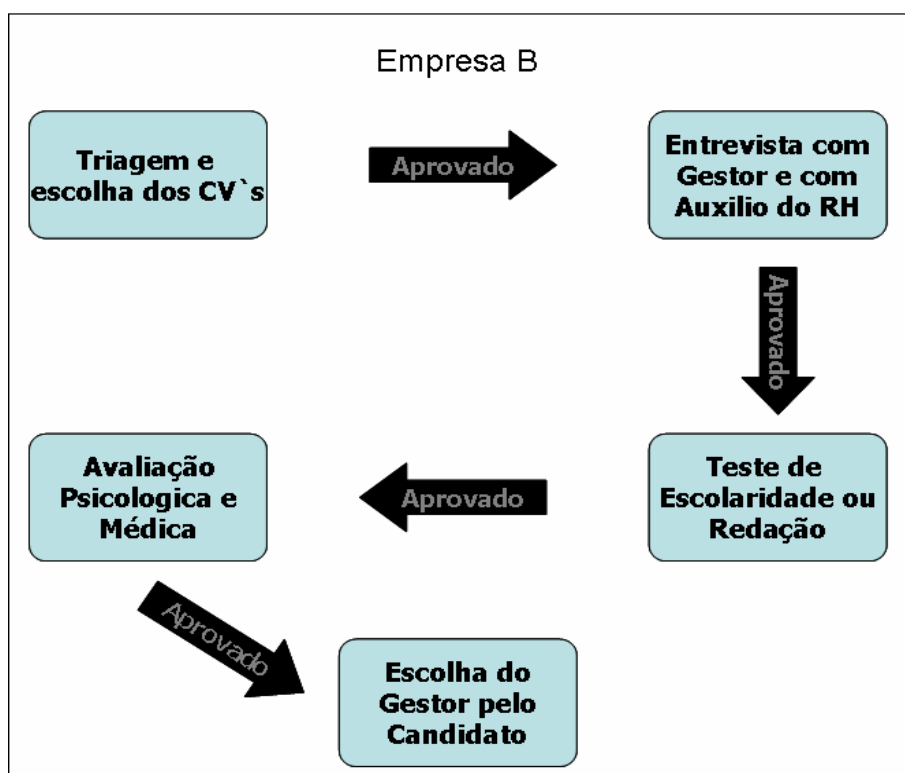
Empresa B

Triagem e escolha dos CV`s

Aprovado

Entrevista com Gestor e com Auxilio do RH

Aprovado

Teste de Escolaridade ou Redação

Aprovado

Avaliação Psicologica e Médica

Aprovado

Escolha do Gestor pelo Candidato